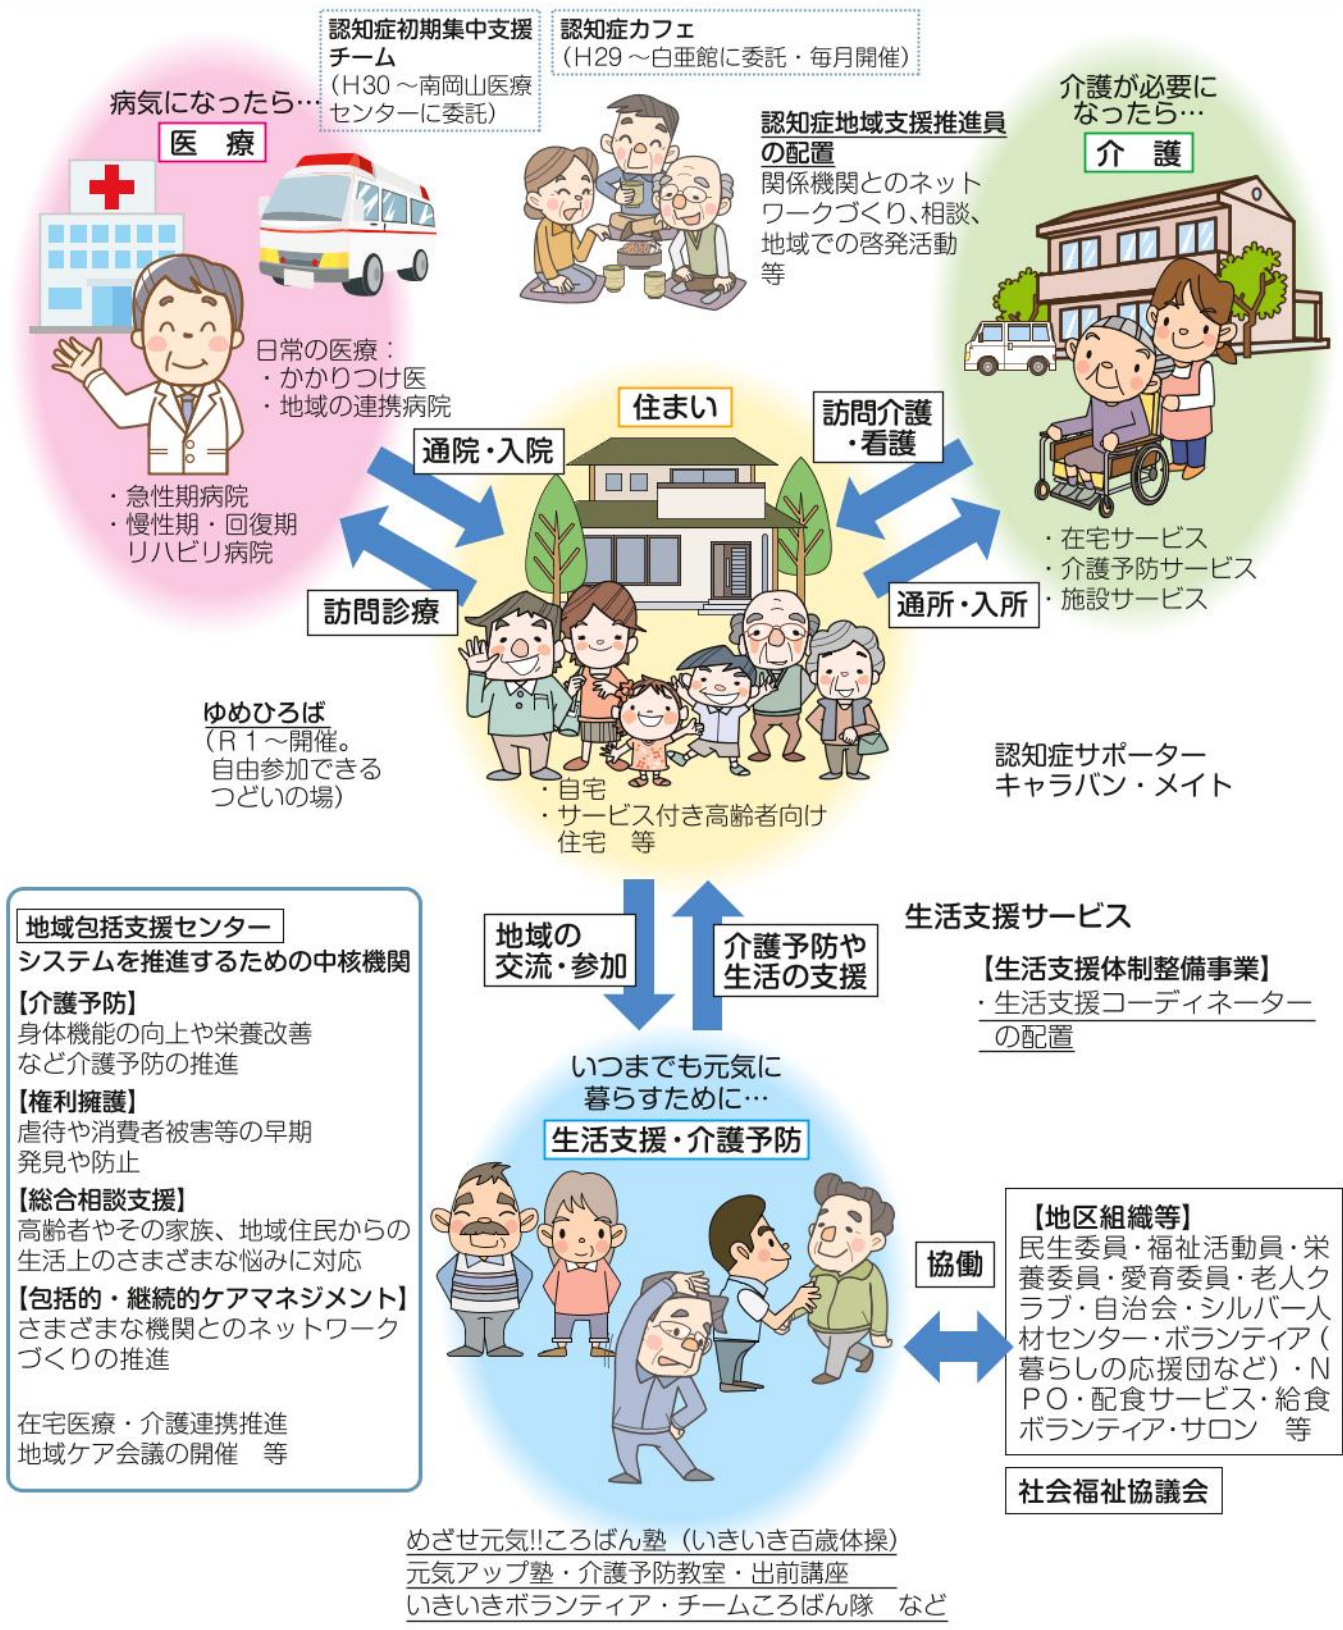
認知症初期集中支援チーム
（H30～南岡山医療センターに委託）

認知症カフェ
（H29～白亜館に委託・毎月開催）

病気になったら…
医療

認知症地域支援推進員の配置
関係機関とのネットワークづくり、相談、地域での啓発活動等

介護が必要になったら…
介護

日常の医療：
・かかりつけ医
・地域の連携病院

住まい

通院・入院

訪問介護・看護

・急性期病院
・慢性期・回復期リハビリ病院

・在宅サービス
・介護予防サービス
・施設サービス

訪問診療

通所・入所

ゆめひろば
（R１～開催。自由参加できるつどいの場）

・自宅
・サービス付き高齢者向け住宅　等

認知症サポーター
キャラバン・メイト

地域包括支援センター
システムを推進するための中核機関
【介護予防】
身体機能の向上や栄養改善など介護予防の推進
【権利擁護】
虐待や消費者被害等の早期発見や防止
【総合相談支援】
高齢者やその家族、地域住民からの生活上のさまざまな悩みに対応
【包括的・継続的ケアマネジメント】
さまざまな機関とのネットワークづくりの推進

在宅医療・介護連携推進
地域ケア会議の開催　等

地域の交流・参加

介護予防や生活の支援

生活支援サービス

【生活支援体制整備事業】
・生活支援コーディネーターの配置

いつまでも元気に暮らすために…
生活支援・介護予防

【地区組織等】
民生委員・福祉活動員・栄養委員・愛育委員・老人クラブ・自治会・シルバー人材センター・ボランティア（暮らしの応援団など）・ＮＰＯ・配食サービス・給食ボランティア・サロン　等

協働

社会福祉協議会

めざせ元気!!ころばん塾（いきいき百歳体操）
元気アップ塾・介護予防教室・出前講座
いきいきボランティア・チームころばん隊　など